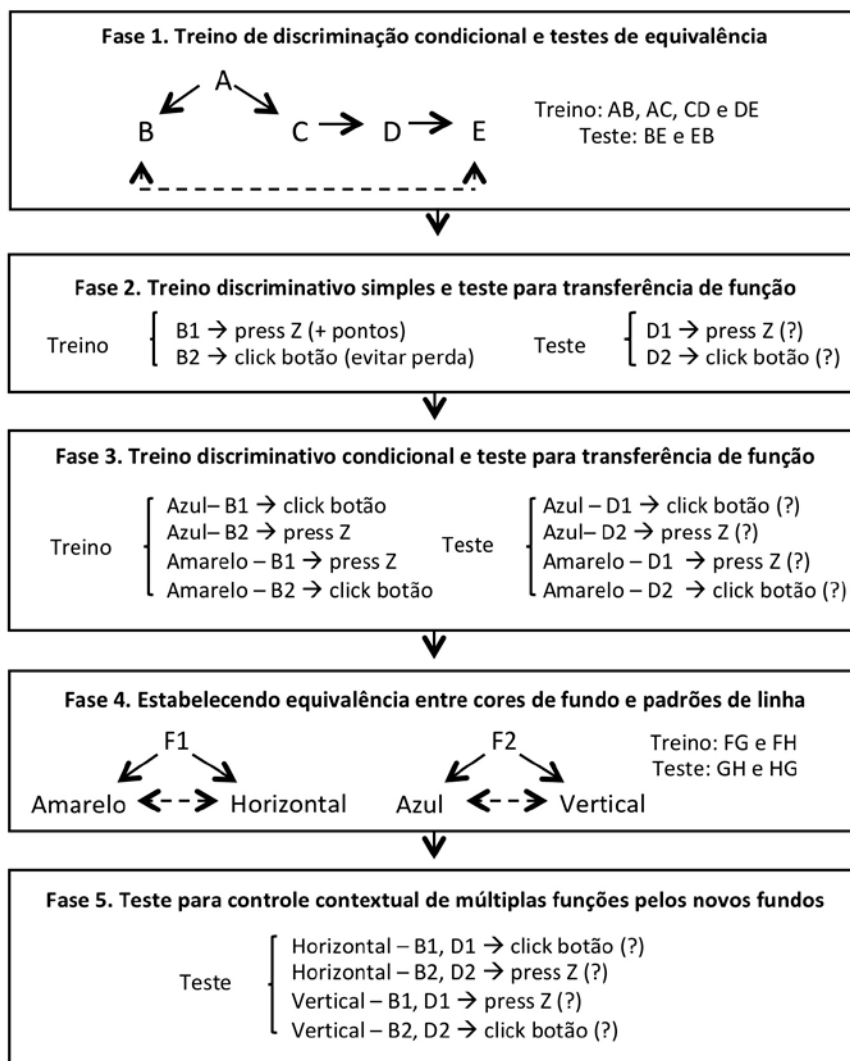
Fase 1. Treino de discriminação condicional e testes de equivalência

A
B C → D → E

Treino: AB, AC, CD e DE
Teste: BE e EB

Fase 2. Treino discriminativo simples e teste para transferência de função

Treino
B1 → press Z (+ pontos)
B2 → click botão (evitar perda)

Teste
D1 → press Z (?)
D2 → click botão (?)

Fase 3. Treino discriminativo condicional e teste para transferência de função

Treino
Azul– B1 → click botão
Azul– B2 → press Z
Amarelo – B1 → press Z
Amarelo – B2 → click botão

Teste
Azul – D1 → click botão (?)
Azul– D2 → press Z (?)
Amarelo – D1 → press Z (?)
Amarelo – D2 → click botão (?)

Fase 4. Estabelecendo equivalência entre cores de fundo e padrões de linha

F1
Amarelo ← - - → Horizontal

F2
Azul ← - - → Vertical

Treino: FG e FH
Teste: GH e HG

Fase 5. Teste para controle contextual de múltiplas funções pelos novos fundos

Teste
Horizontal – B1, D1 → click botão (?)
Horizontal – B2, D2 → press Z (?)
Vertical – B1, D1 → press Z (?)
Vertical – B2, D2 → click botão (?)